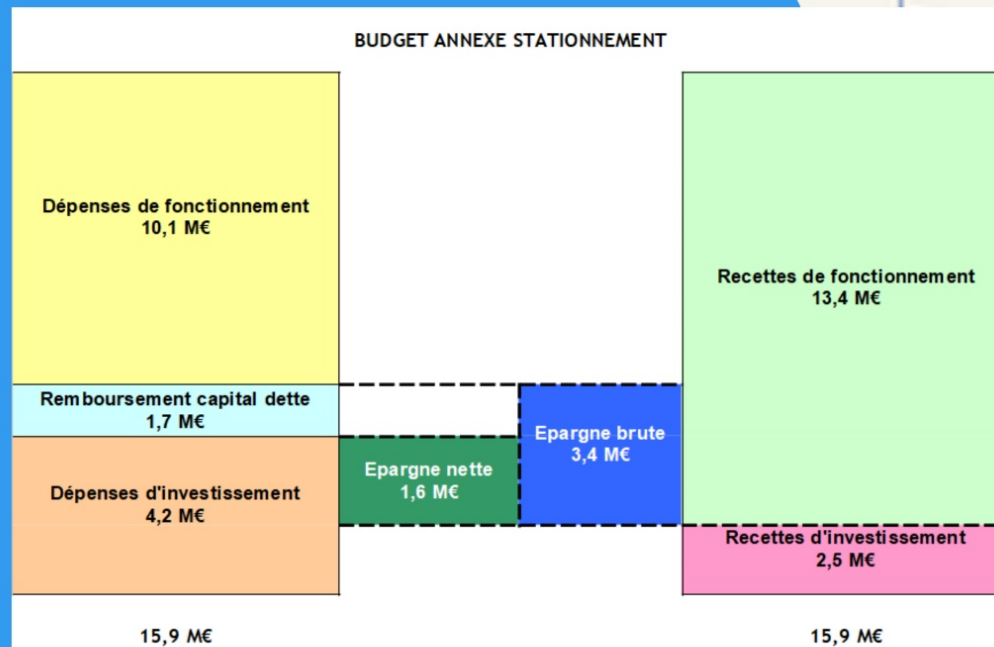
BUDGET ANNEXE STATIONNEMENT

Dépenses de fonctionnement
10,1 M€

Remboursement capital dette
1,7 M€

Dépenses d'investissement
4,2 M€

Epargne nette
1,6 M€

Epargne brute
3,4 M€

Recettes de fonctionnement
13,4 M€

Recettes d'investissement
2,5 M€

15,9 M€

15,9 M€